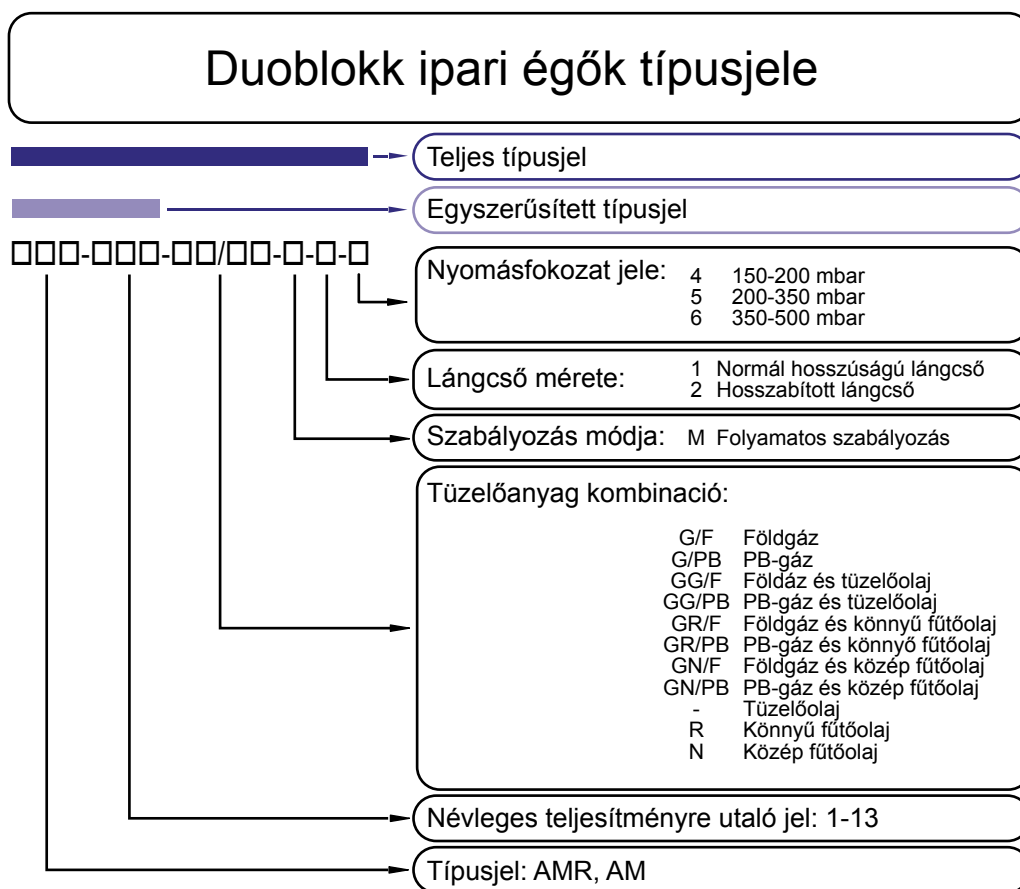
Duoblokk ipari égők típusjele

Teljes típusjel

Egyszerűsített típusjel

□□□-□□□-□□/□□-□-□-□

Nyomásfokozat jele:
4 150-200 mbar
5 200-350 mbar
6 350-500 mbar

Lángcső mérete:
1 Normál hosszúságú lángcső
2 Hosszabított lángcső

Szabályozás módja: M Folyamatos szabályozás

Tüzelőanyag kombinació:

G/F Földgáz
G/PB PB-gáz
GG/F Földáz és tüzelőolaj
GG/PB PB-gáz és tüzelőolaj
GR/F Földgáz és könnyű fűtőolaj
GR/PB PB-gáz és könnyő fűtőolaj
GN/F Földgáz és közép fűtőolaj
GN/PB PB-gáz és közép fűtőolaj
- Tüzelőolaj
R Könnyű fűtőolaj
N Közép fűtőolaj

Névleges teljesítményre utaló jel: 1-13

Típusjel: AMR, AM